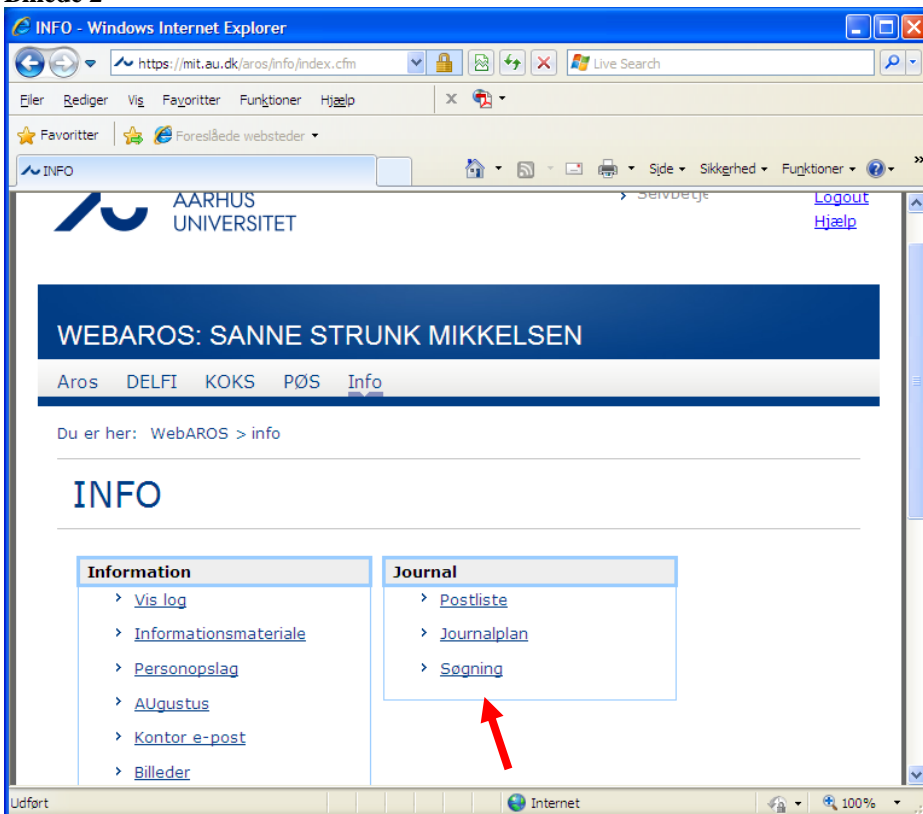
Billede 2

INFO - Windows Internet Explorer

https://mit.au.dk/aros/info/index.cfm

Live Search

Filer Rediger Vis Favoritter Funktioner Hjælp

Favoritter Foreslåede websteder

INFO

Side Sikkerhed Funktioner

AARHUS UNIVERSITET

Selvbetje

Logout
Hjælp

WEBAROS: SANNE STRUNK MIKKELSEN

Aros DELFI KOKS PØS Info

Du er her: WebAROS > info

INFO

| Information |
|---|
| Vis log |
| Informationsmateriale |
| Personopslag |
| AUgustus |
| Kontor e-post |
| Billeder |

| Journal |
|---|
| Postliste |
| Journalplan |
| Søgning |

Udført

Internet

100%